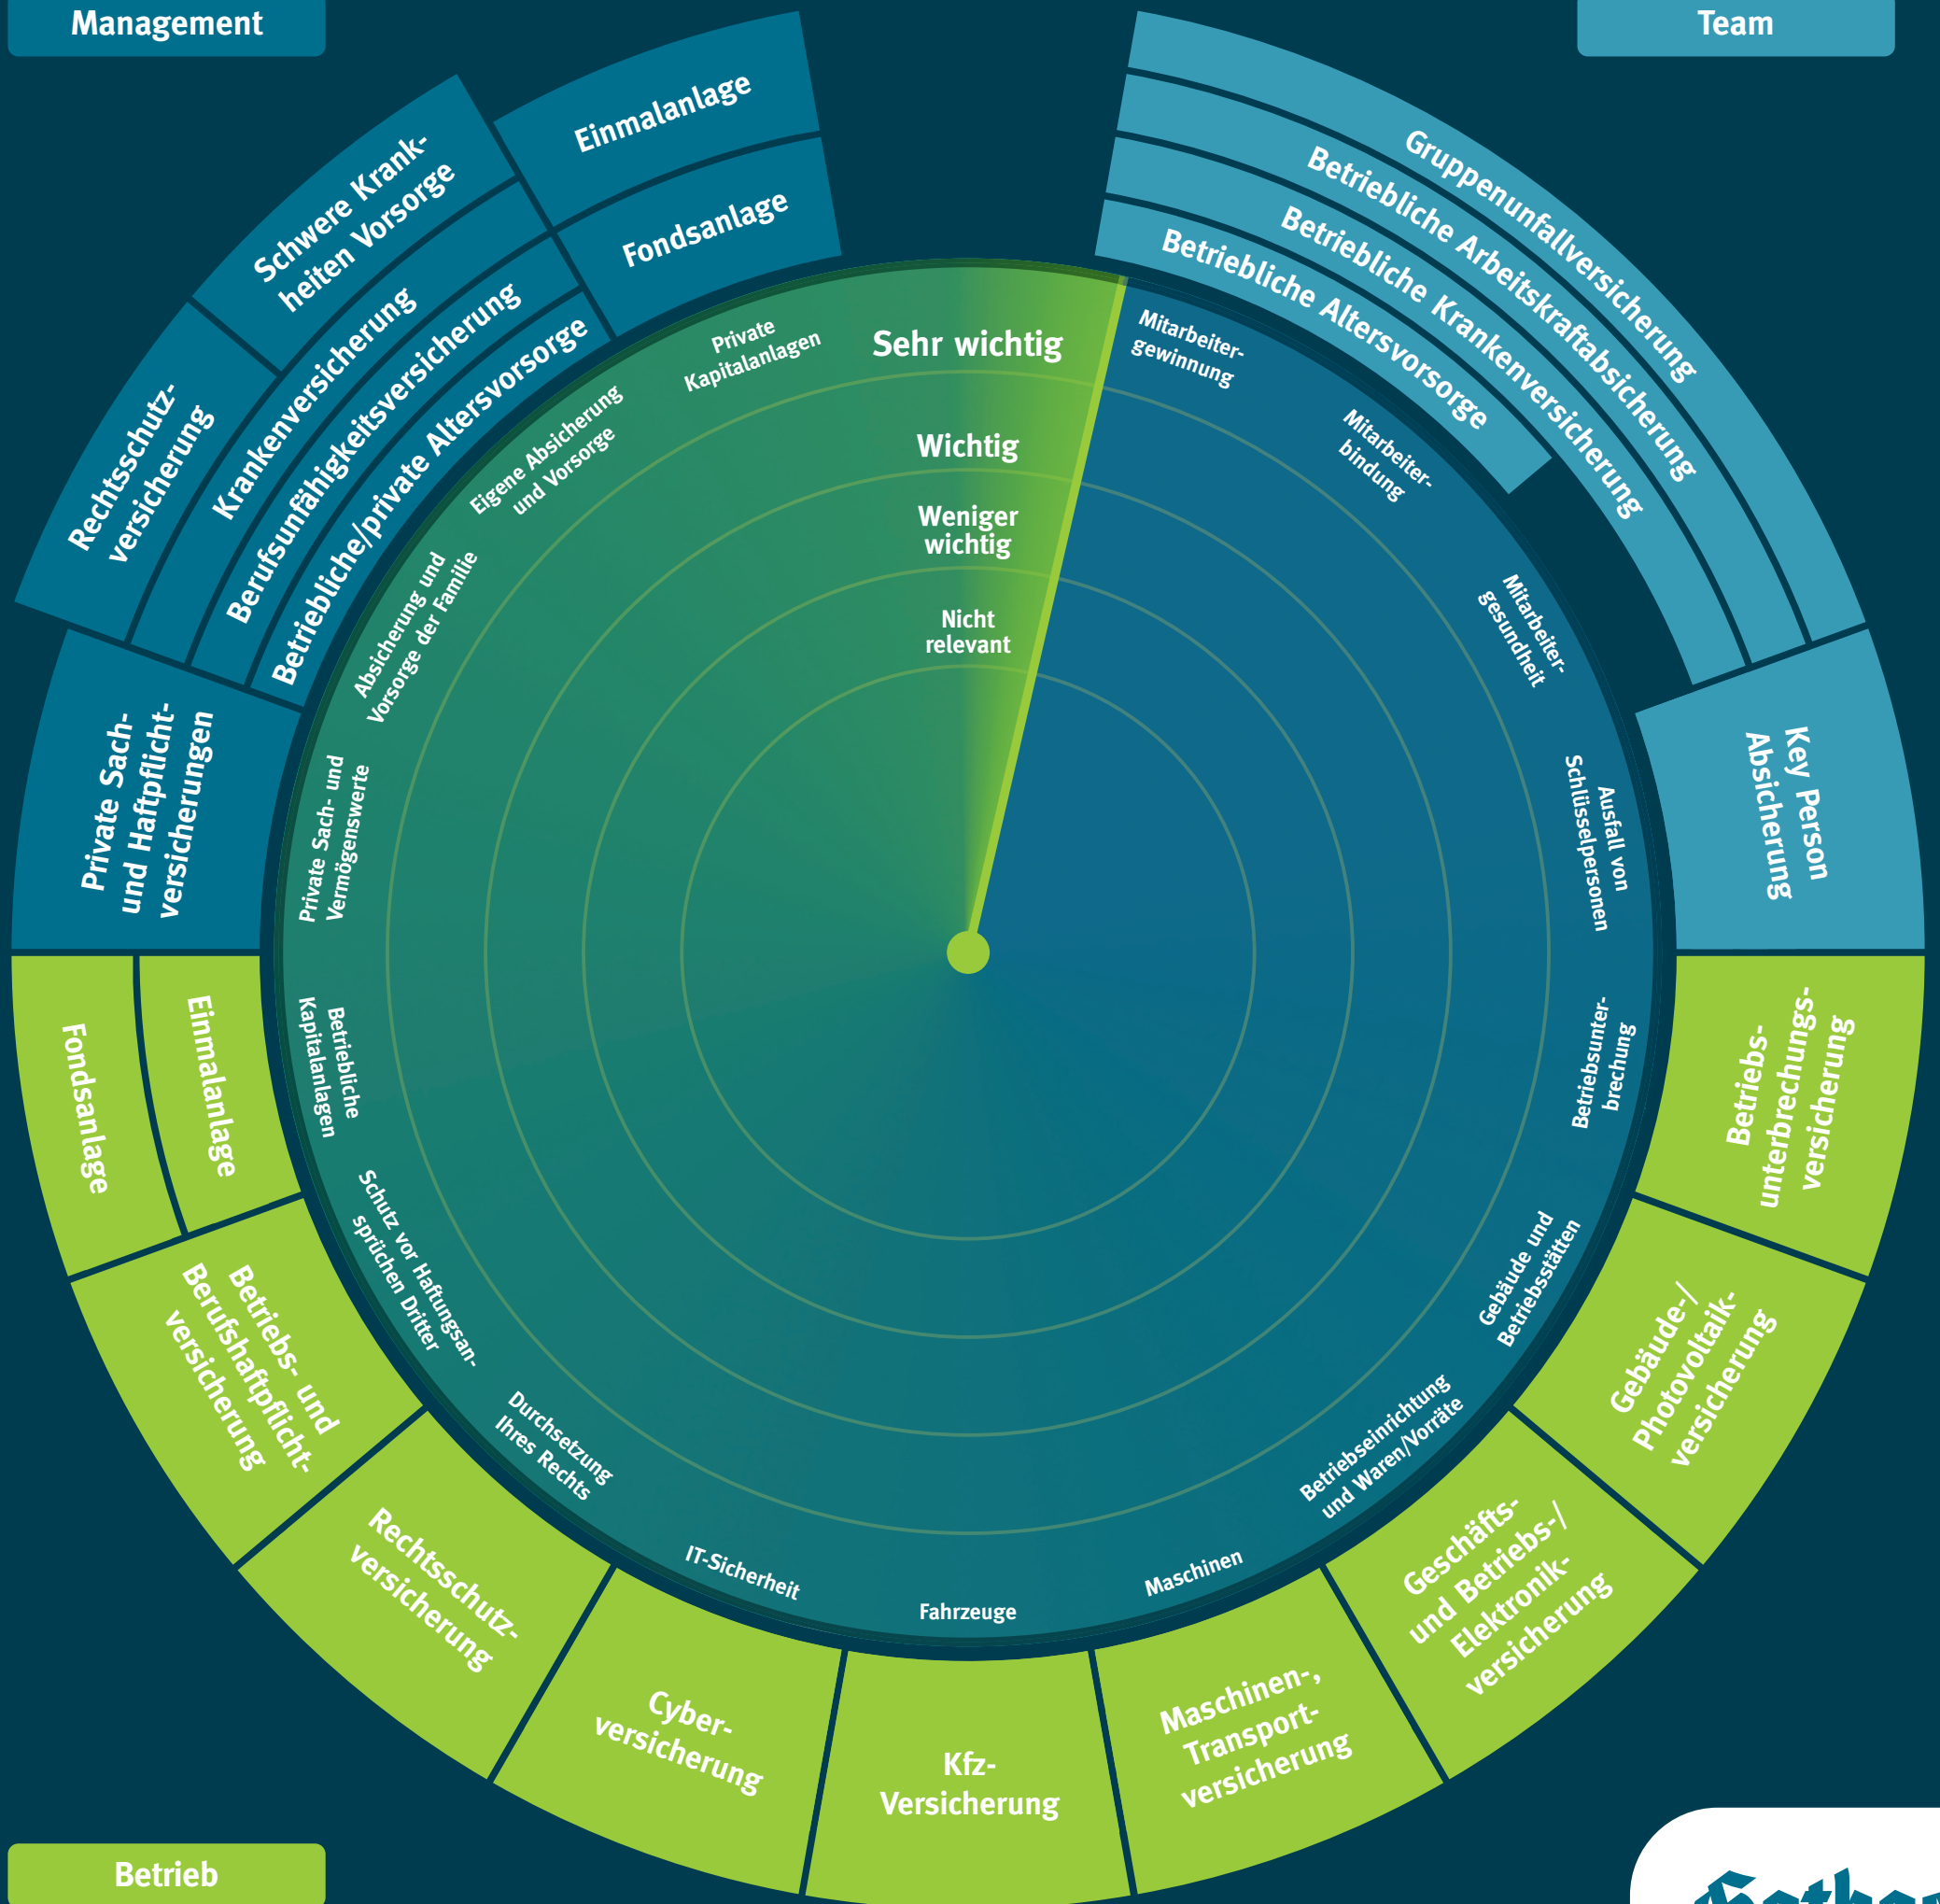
Management

Team

Einmalanlage

Fondsanlage

Schwere Krankheiten Vorsorge

Rechtsschutzversicherung

Krankenversicherung

Berufsunfähigkeitsversicherung

Betriebliche/private Altersvorsorge

Private Sach- und Haftpflichtversicherungen

Gruppenunfallversicherung

Betriebliche Arbeitskraftabsicherung

Betriebliche Krankenversicherung

Betriebliche Altersvorsorge

Key Person Absicherung

Sehr wichtig

Wichtig

Weniger wichtig

Nicht relevant

Private Kapitalanlagen

Eigene Absicherung und Vorsorge

Absicherung und Vorsorge der Familie

Private Sach- und Vermögenswerte

Betriebliche Kapitalanlagen

Schutz vor Haftungsansprüchen Dritter

Durchsetzung Ihres Rechts

IT-Sicherheit

Fahrzeuge

Maschinen

Betriebseinrichtung und Waren/Vorräte

Gebäude und Betriebsstätten

Betriebsunterbrechung

Ausfall von Schlüsselpersonen

Mitarbeitergesundheit

Mitarbeiterbindung

Mitarbeitergewinnung

Fondsanlage

Einmalanlage

Betriebs- und Berufshaftpflichtversicherung

Rechtsschutzversicherung

Cyberversicherung

Kfz-Versicherung

Maschinen-, Transportversicherung

Geschäfts- und Betriebs-/ Elektronikversicherung

Gebäude-/ Photovoltaikversicherung

Betriebsunterbrechungsversicherung

Betrieb

Gothae